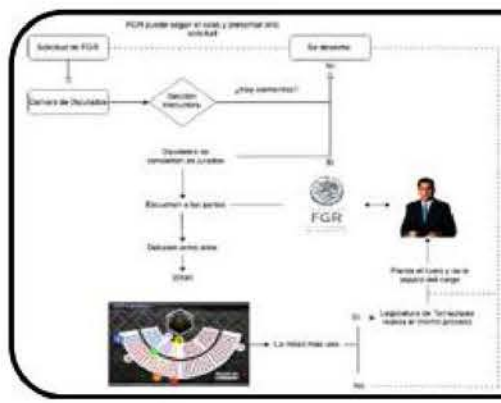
FGR puede alegar el caso y presentar otra solicitud

Solicitud de FGR

Se desecha

Cámara de Diputados

Sección Instructora

¿Hay elementos?

No

Sí

Diputados se convierten en jurados

Escuchan a las partes

FGR

Deliberan entre ellos

Votan

Pierde el fuero y se le separa del cargo

Legislatura de Tamaulipas realiza el mismo proceso

Sí

La mitad más uno

No